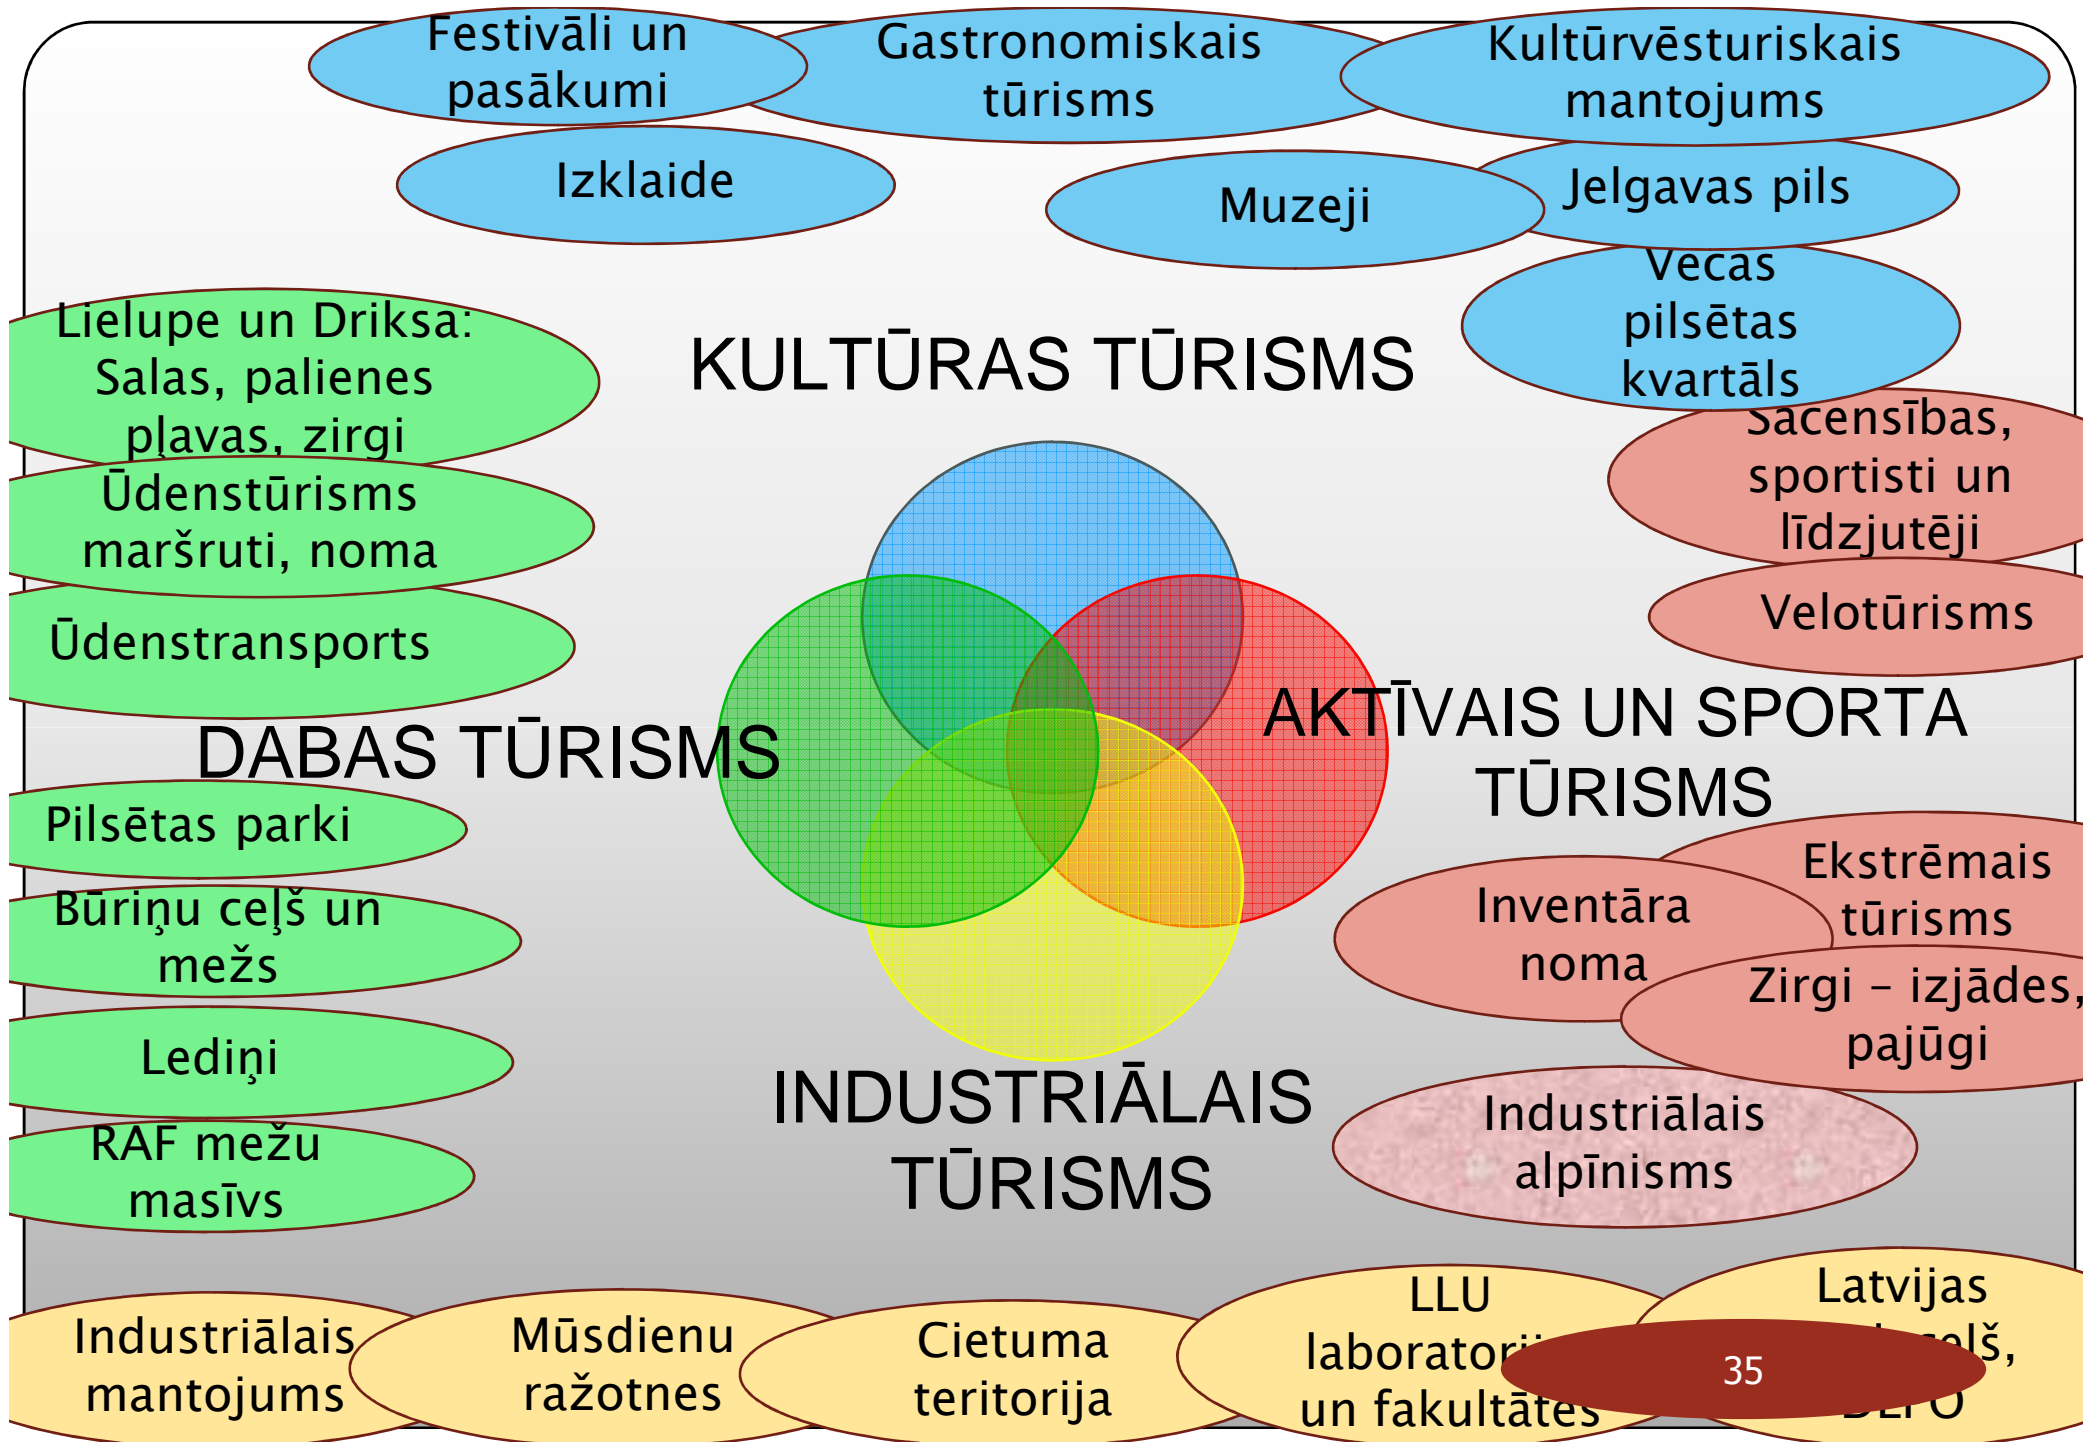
Festivāli un pasākumi

Gastronomiskais tūrisms

Kultūrvēsturiskais mantojums

Izklaide

Muzeji

Jelgavas pils

Vecās pilsētas kvartāls

KULTŪRAS TŪRISMS

Lielupe un Driksa: Salas, palienes pļavas, zirgi

Ūdenstūrisms maršruti, noma

Ūdenstransports

DABAS TŪRISMS

Pilsētas parki

Būriņu ceļš un mežs

Lediņi

RAF mežu masīvs

Sacensības, sportisti un līdzjutēji

Velotūrisms

AKTĪVAIS UN SPORTA TŪRISMS

Ekstrēmais tūrisms

Inventāra noma

Zirgi – izjādes, pajūgi

Industriālais alpīnisms

INDUSTRIĀLAIS TŪRISMS

Industriālais mantojums

Mūsdienu ražotnes

Cietuma teritorija

LLU laboratori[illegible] un fakultātes

Latvijas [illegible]ceļš, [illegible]

35